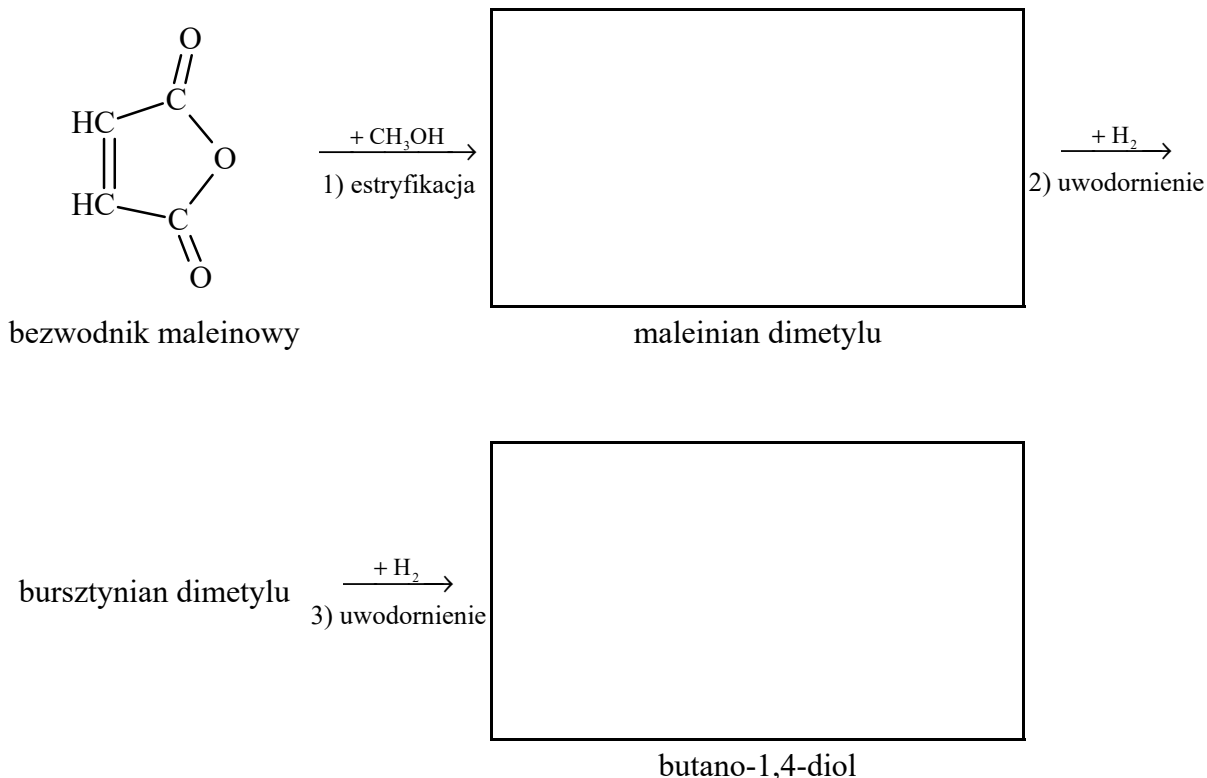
O
HC
C
O
HC
C
O

bezwodnik maleinowy

$\xrightarrow{+ CH_3OH}$
1) estryfikacja

maleinian dimetylu

$\xrightarrow{+ H_2}$
2) uwodornienie

bursztynian dimetylu

$\xrightarrow{+ H_2}$
3) uwodornienie

butano-1,4-diol